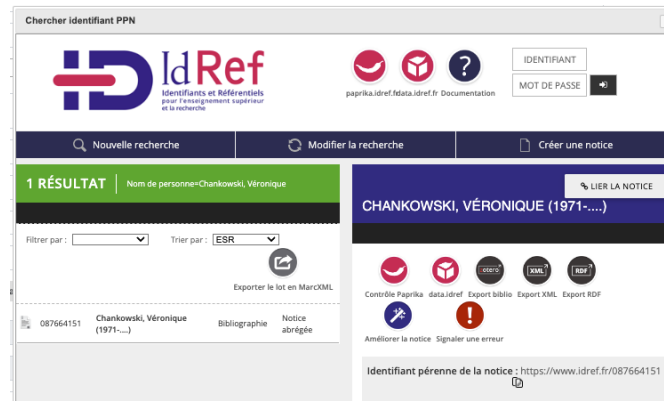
Chercher identifiant PPN

IdRef
Identifiants et Référentiels pour l'enseignement supérieur et la recherche

paprika.idref.frdata.idref.fr Documentation

IDENTIFIANT

MOT DE PASSE

Nouvelle recherche

Modifier la recherche

Créer une notice

1 RÉSULTAT

Nom de personne=Chankowski, Véronique

LIER LA NOTICE

CHANKOWSKI, VÉRONIQUE (1971-....)

Filtrer par :

Trier par : ESR

Exporter le lot en MarcXML

| 087664151 | Chankowski, Véronique (1971-....) | Bibliographie | Notice abrégée |
|---|---|---|---|

Contrôle Paprika

data.idref

Export biblio

Export XML

Export RDF

Améliorer la notice

Signaler une erreur

Identifiant pérenne de la notice : https://www.idref.fr/087664151